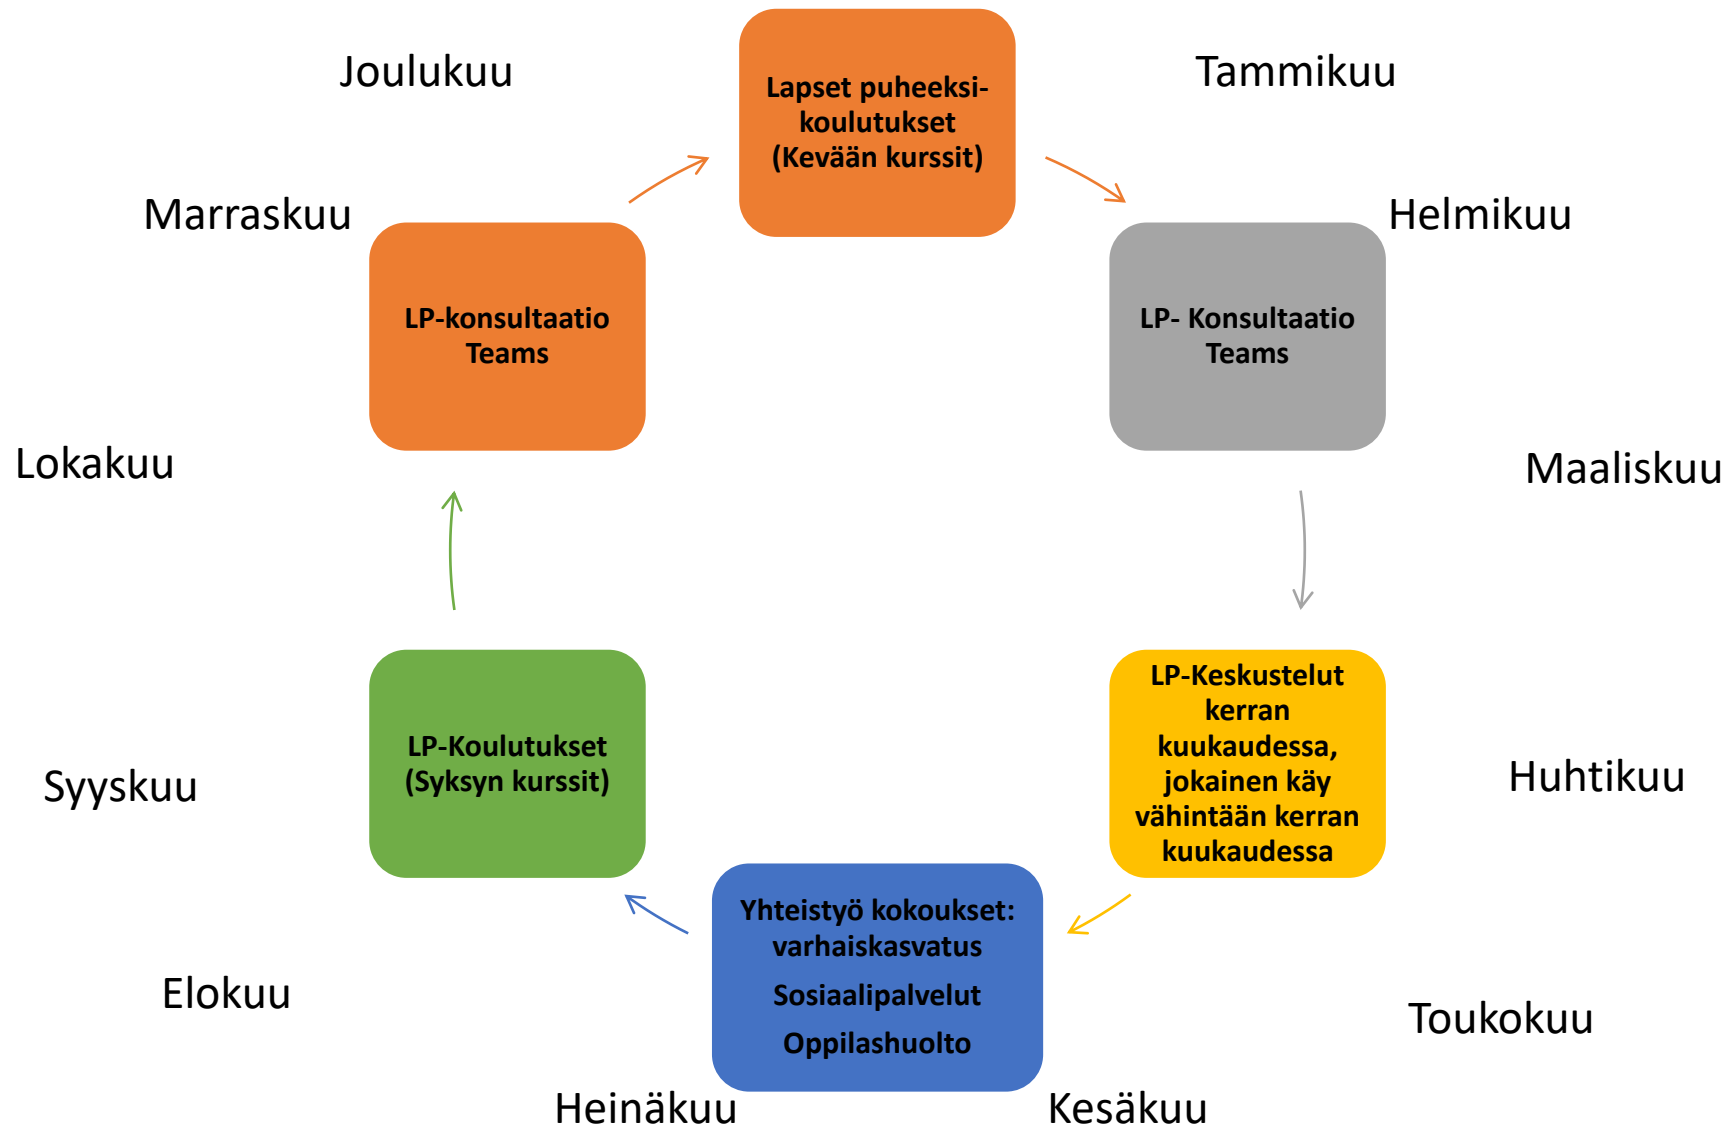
Joulukuu

Lapset puheeksi-koulutukset (Kevään kurssit)

Tammikuu

Marraskuu

Helmikuu

LP-konsultaatio Teams

LP- Konsultaatio Teams

Lokakuu

Maaliskuu

LP-Koulutukset (Syksyn kurssit)

LP-Keskustelut kerran kuukaudessa, jokainen käy vähintään kerran kuukaudessa

Syyskuu

Huhtikuu

Yhteistyö kokoukset: varhaiskasvatus

Sosiaalipalvelut

Oppilashuolto

Elokuu

Toukokuu

Heinäkuu

Kesäkuu